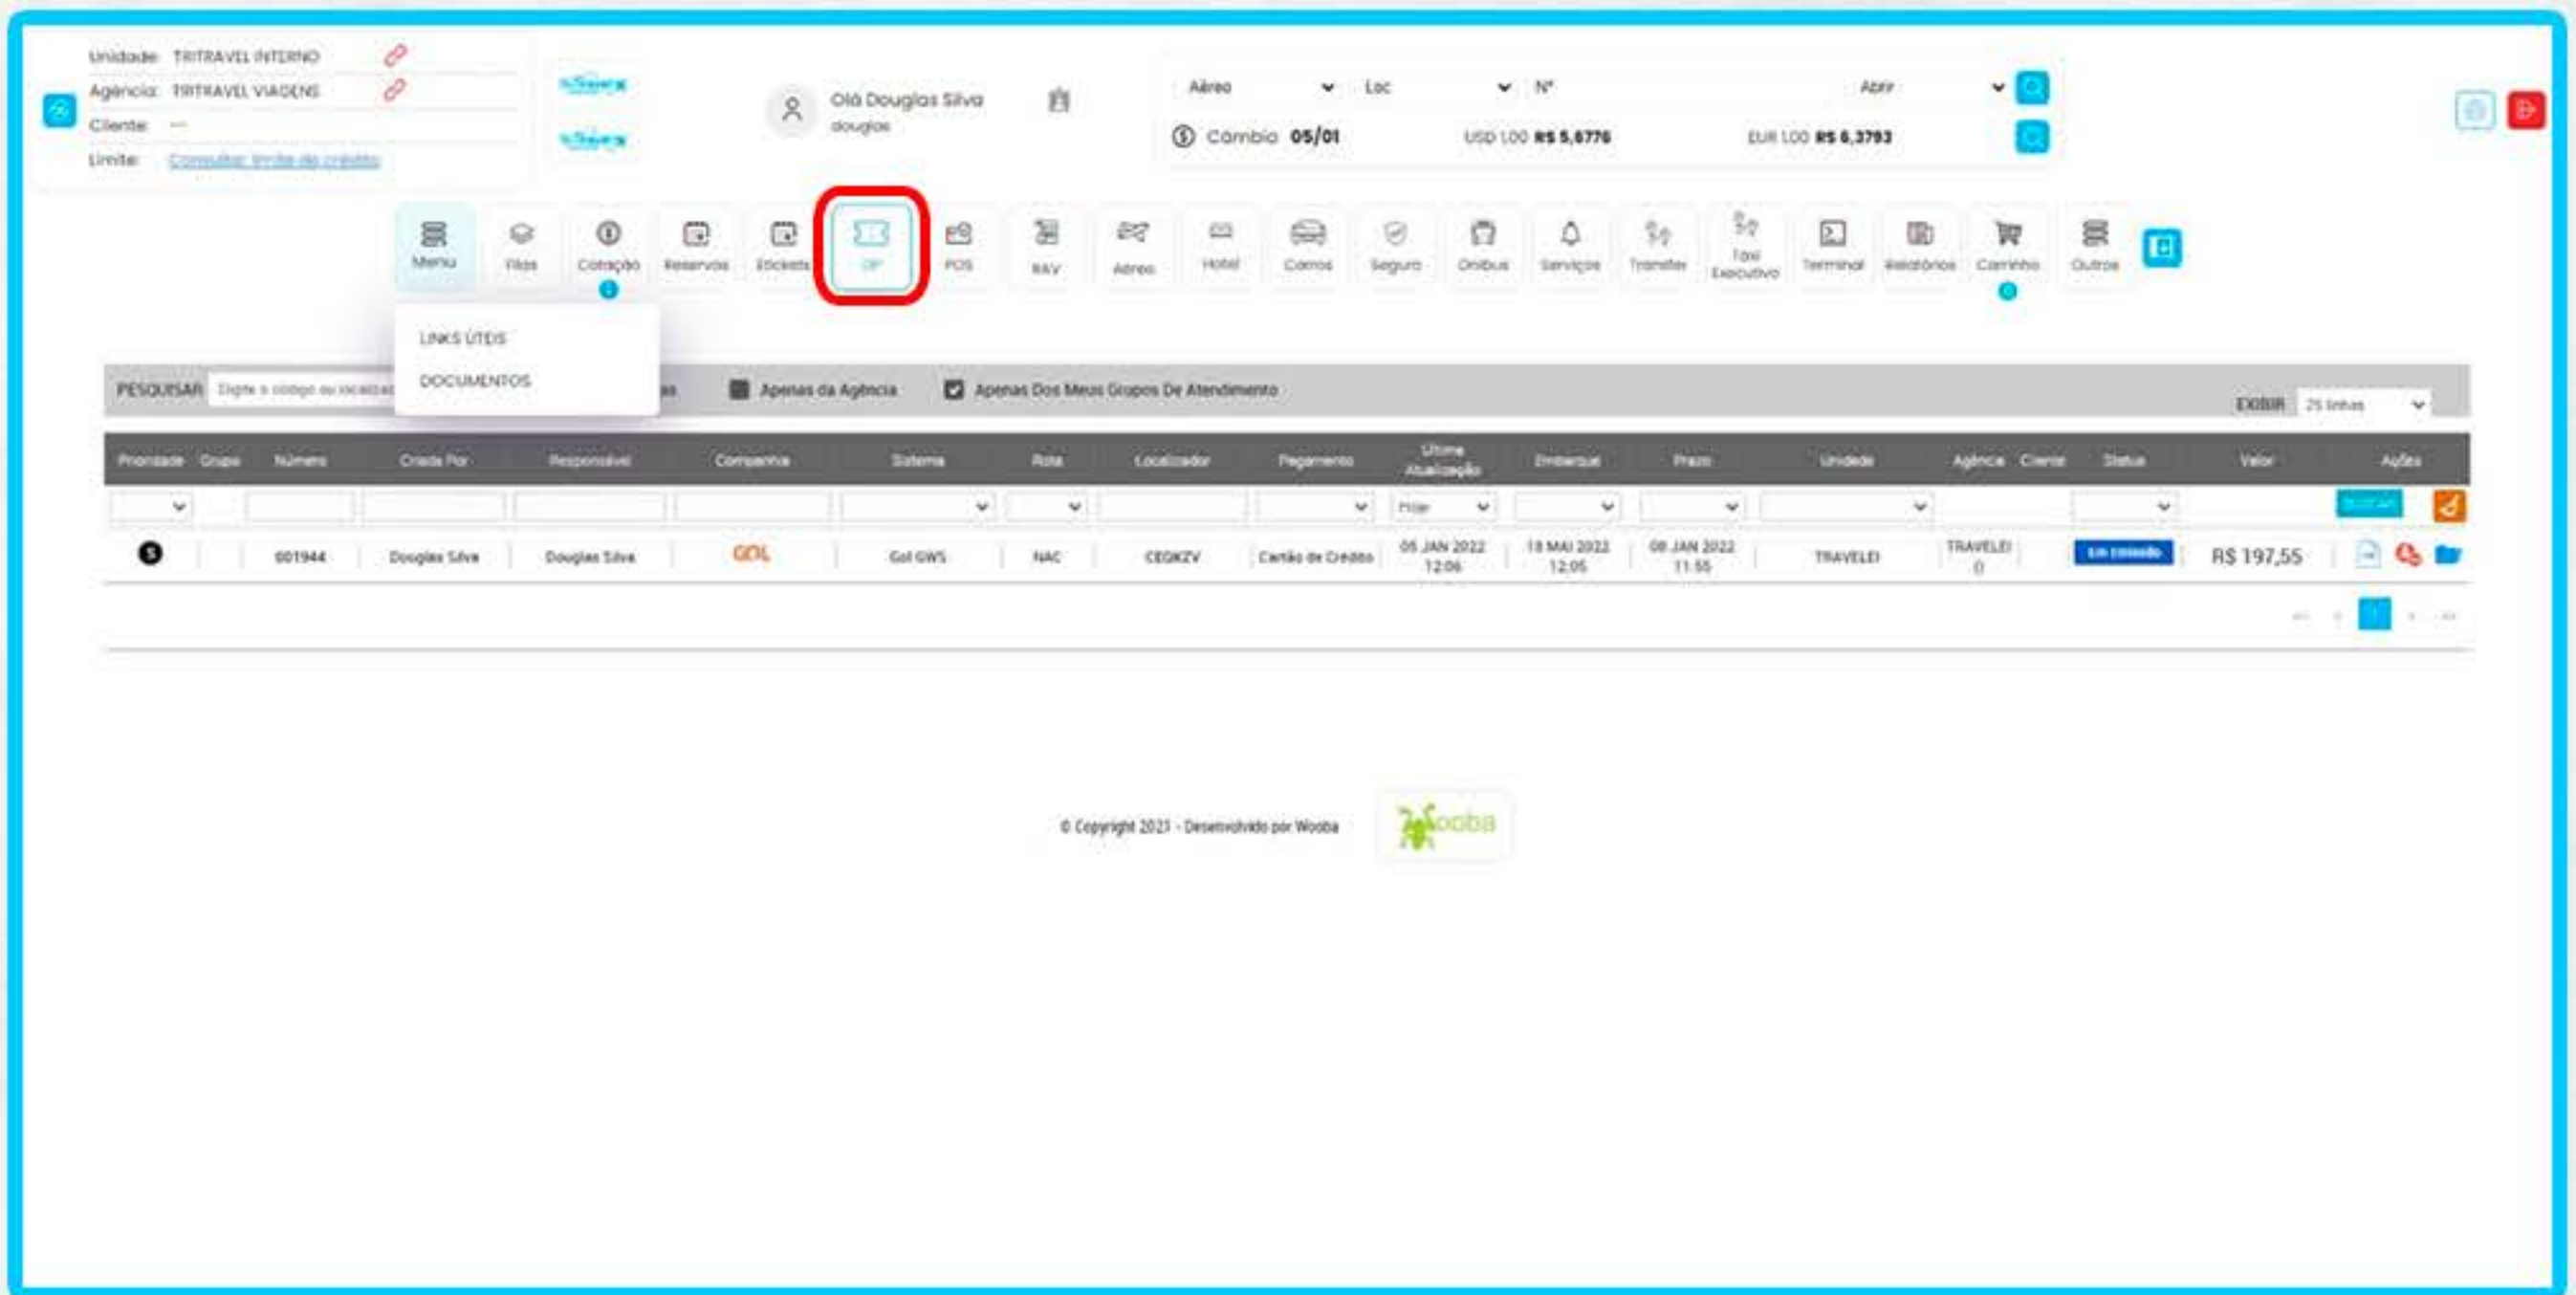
Unidade: TRITRAVEL INTERNO
Agencia: TRITRAVEL VIAGENS
Cliente: ---
Limite: Consultar limite de crédito

Olá Douglas Silva
douglas

Aéreo
Loc
Nº
Abrir

Cambio 05/01
USD 1,00 R$ 5,6776
EUR 1,00 R$ 6,3793

Menu
Filas
Cotação
Reservas
Etickets
OP
POS
RAV
Aéreo
Hotel
Carros
Seguro
Onibus
Serviços
Transfer
Taxi Executivo
Terminal
Relatórios
Carrinho
Outros

LINKS ÚTEIS
DOCUMENTOS

PESQUISAR Digite o código ou localizador
Apenas da Agência
Apenas Dos Meus Grupos De Atendimento
EXIBIR 25 linhas

| Prioridade | Grupo | Número | Criada Por | Responsável | Companhia | Sistema | Rota | Localizador | Pagamento | Última Atualização | Embarque | Prazo | Unidade | Agência | Cliente | Status | Valor | Ações |
|---|---|---|---|---|---|---|---|---|---|---|---|---|---|---|---|---|---|---|
| | | | | | | | | | | Hoje | | | | | | | | |
| $ | | 001944 | Douglas Silva | Douglas Silva | GOL | Gol GWS | NAC | CEQKZV | Cartão de Crédito | 05 JAN 2022 12:06 | 18 MAI 2022 12:05 | 08 JAN 2022 11:55 | TRAVELEI | TRAVELEI () | | Em emissão | R$ 197,55 | |

1

© Copyright 2021 - Desenvolvido por Wooba
wooba